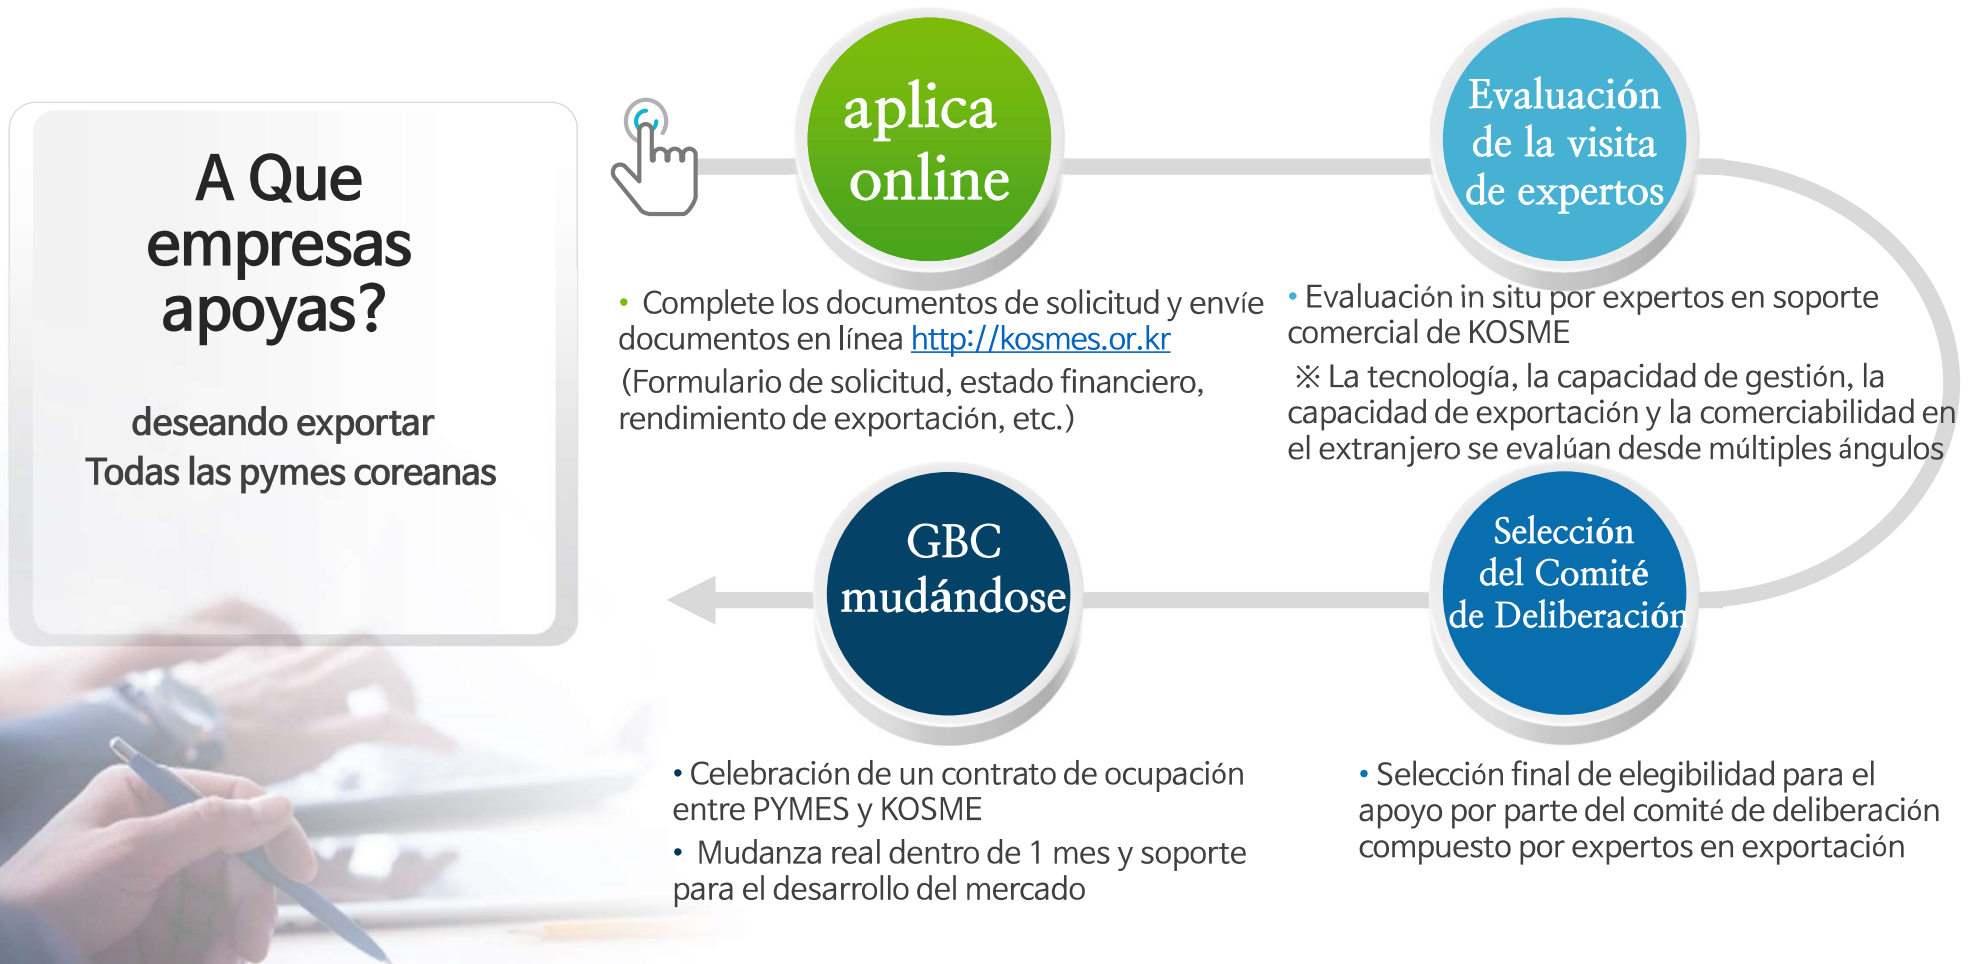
A Que empresas apoyas?

deseando exportar
Todas las pymes coreanas

aplica online

• Complete los documentos de solicitud y envíe documentos en línea http://kosmes.or.kr
(Formulario de solicitud, estado financiero, rendimiento de exportación, etc.)

Evaluación de la visita de expertos

• Evaluación in situ por expertos en soporte comercial de KOSME
※ La tecnología, la capacidad de gestión, la capacidad de exportación y la comerciabilidad en el extranjero se evalúan desde múltiples ángulos

GBC mudándose

• Celebración de un contrato de ocupación entre PYMES y KOSME
• Mudanza real dentro de 1 mes y soporte para el desarrollo del mercado

Selección del Comité de Deliberación

• Selección final de elegibilidad para el apoyo por parte del comité de deliberación compuesto por expertos en exportación